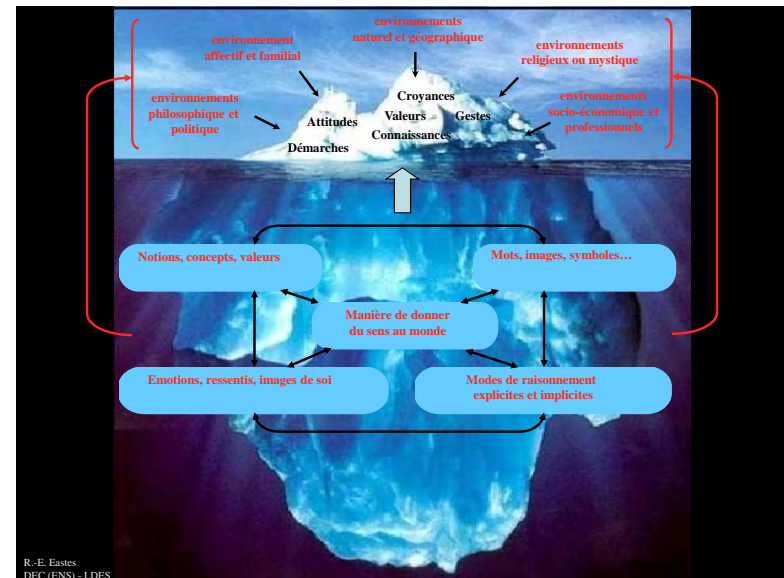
environnements naturel et géographique

environnement affectif et familial

environnements religieux ou mystique

environnements philosophique et politique

environnements socio-économique et professionnels

Croyances

Attitudes

Valeurs

Gestes

Connaissances

Démarches

Notions, concepts, valeurs

Mots, images, symboles…

Manière de donner du sens au monde

Emotions, ressentis, images de soi

Modes de raisonnement explicites et implicites

R.-E. Eastes
DEC (ENS) - LDES